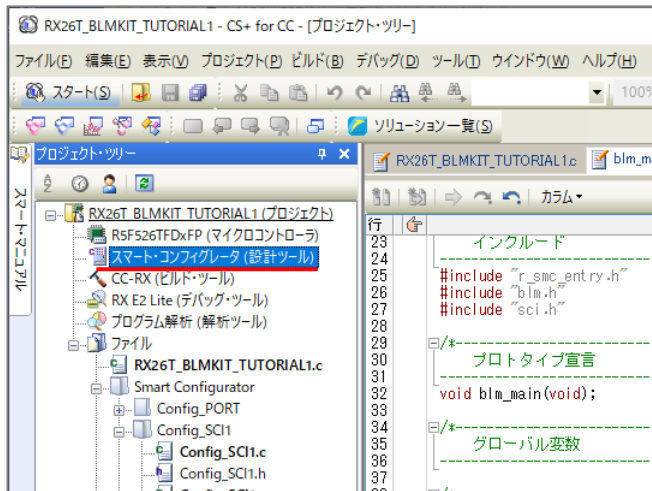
RX26T_BLMKIT_TUTORIAL1 - CS+ for CC - [プロジェクト・ツリー]

ファイル(F) 編集(E) 表示(V) プロジェクト(P) ビルド(B) デバッグ(D) ツール(T) ウインドウ(W) ヘルプ(H)

スタート(S)

100%

ソリューション一覧(S)

プロジェクト・ツリー

スマート・マニュアル

RX26T_BLMKIT_TUTORIAL1 (プロジェクト)
R5F526TFDxFP (マイクロコントローラ)
スマート・コンフィグレータ (設計ツール)
CC-RX (ビルド・ツール)
RX E2 Lite (デバッグ・ツール)
プログラム解析 (解析ツール)
ファイル
RX26T_BLMKIT_TUTORIAL1.c
Smart Configurator
Config_PORT
Config_SCI1
Config_SCI1.c
Config_SCI1.h

RX26T_BLMKIT_TUTORIAL1.c
blm_ma

カラム

行
23 インクルード
24 ---------------
25 #include "r_smc_entry.h"
26 #include "blm.h"
27 #include "sci.h"
28
29 /*---------------
30 プロトタイプ宣言
31 ---------------
32 void blm_main(void);
33
34 /*---------------
35 グローバル変数
36 ---------------
37